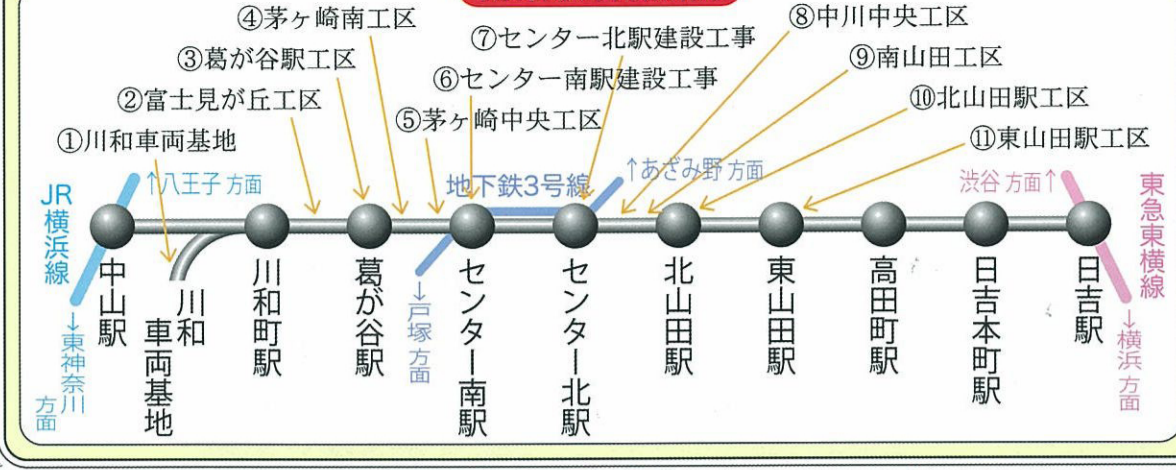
④茅ヶ崎南工区
③葛が谷駅工区
②富士見が丘工区
①川和車両基地
⑤茅ヶ崎中央工区
⑥センター南駅建設工事
⑦センター北駅建設工事
⑧中川中央工区
⑨南山田工区
⑩北山田駅工区
⑪東山田駅工区

JR横浜線
↑八王子 方面
↓東神奈川 方面
地下鉄3号線
↑あざみ野 方面
↓戸塚 方面
渋谷 方面↑
東急東横線
↓横浜 方面

中山駅
川和車両基地
川和町駅
葛が谷駅
センター南駅
センター北駅
北山田駅
東山田駅
高田町駅
日吉本町駅
日吉駅